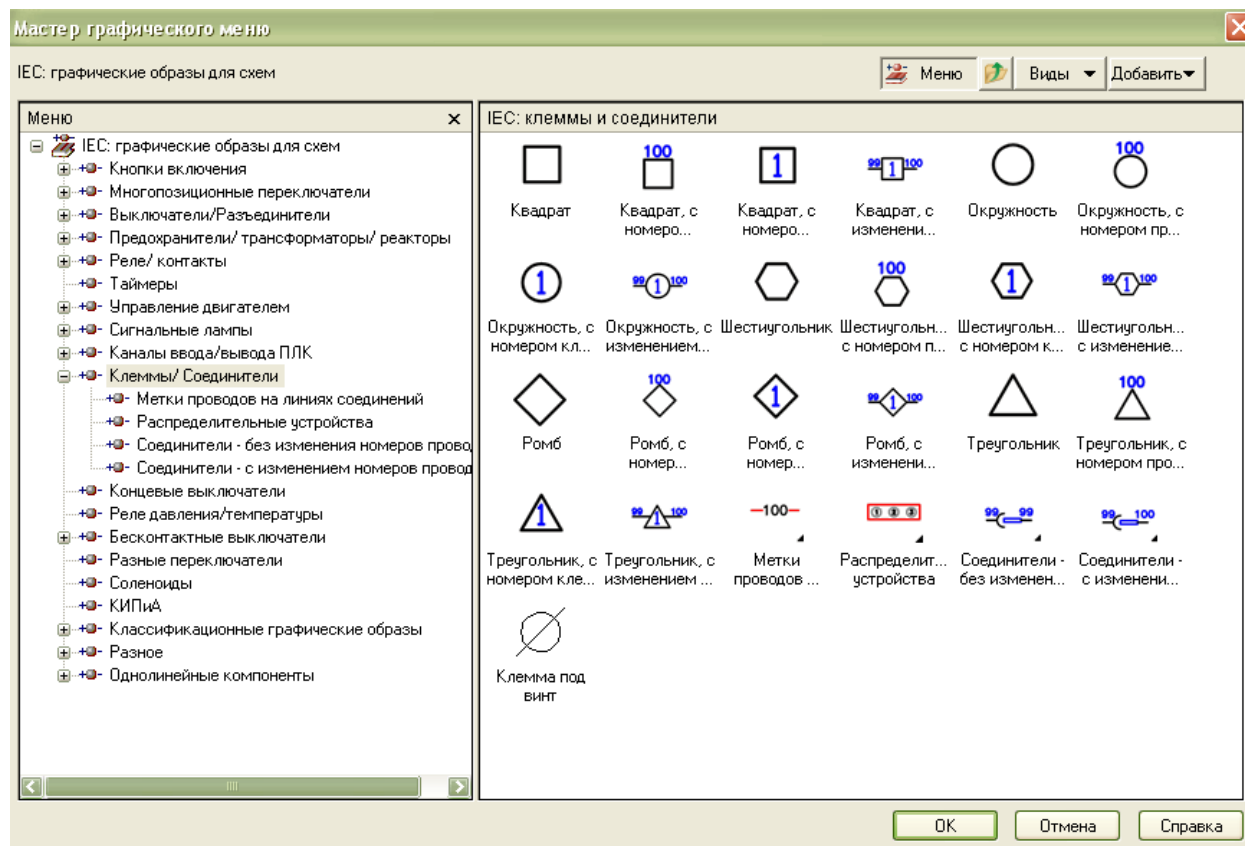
Мастер графического меню

IEC: графические образы для схем

Меню Виды Добавить

Меню

IEC: графические образы для схем
Кнопки включения
Многопозиционные переключатели
Выключатели/Разъединители
Предохранители/ трансформаторы/ реакторы
Реле/ контакты
Таймеры
Управление двигателем
Сигнальные лампы
Каналы ввода/вывода ПЛК
Клеммы/ Соединители
Метки проводов на линиях соединений
Распределительные устройства
Соединители - без изменения номеров провод
Соединители - с изменением номеров провод
Концевые выключатели
Реле давления/температуры
Бесконтактные выключатели
Разные переключатели
Соленоиды
КИПиА
Классификационные графические образы
Разное
Однолинейные компоненты

IEC: клеммы и соединители

100 1 99 1 100 100

Квадрат
Квадрат, с номеро...
Квадрат, с номеро...
Квадрат, с изменени...
Окружность
Окружность, с номером пр...

1 99 1 100 100 1 99 1 100

Окружность, с номером кл...
Окружность, с изменением...
Шестиугольник
Шестиугольн... с номером п...
Шестиугольн... с номером к...
Шестиугольн... с изменение...

100 1 99 1 100 100

Ромб
Ромб, с номер...
Ромб, с номер...
Ромб, с изменени...
Треугольник
Треугольник, с номером про...

1 99 1 100 —100— 99 99 99 100

Треугольник, с номером кле...
Треугольник, с изменением ...
Метки проводов ...
Распределит... устройства
Соединители - без изменен...
Соединители - с изменени...

Клемма под винт

OK Отмена Справка